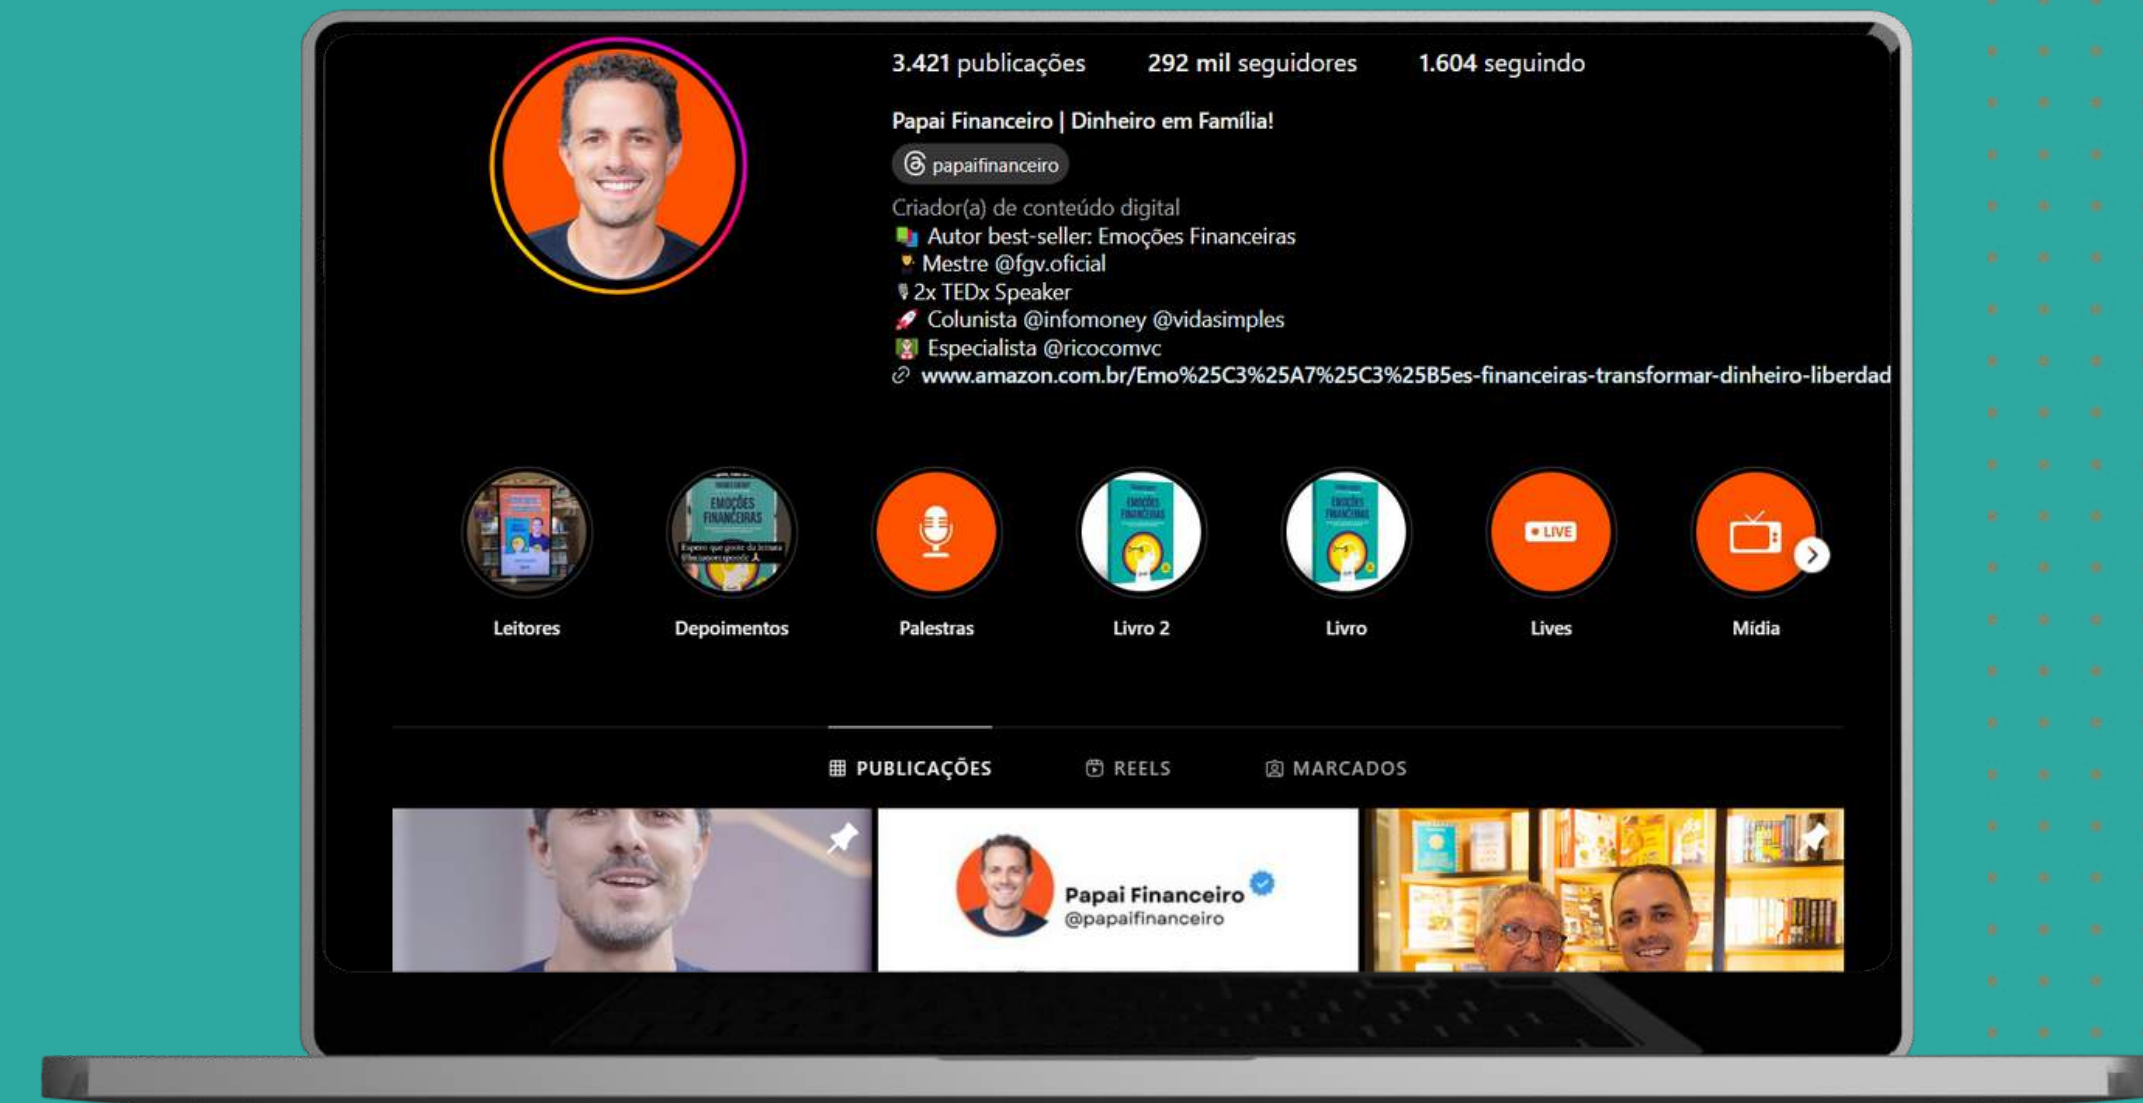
3.421 publicações 292 mil seguidores 1.604 seguindo

Papai Financeiro | Dinheiro em Família!

papaifinanceiro

Criador(a) de conteúdo digital
📚 Autor best-seller: Emoções Financeiras
🏆 Mestre @fgv.oficial
🎙 2x TEDx Speaker
🚀 Colunista @infomoney @vidasimples
👨‍🏫 Especialista @ricocomvc
🔗 www.amazon.com.br/Emo%25C3%25A7%25C3%25B5es-financeiras-transformar-dinheiro-liberdad

EMOÇÕES FINANCEIRAS

LIVE

Leitores Depoimentos Palestras Livro 2 Livro Lives Mídia

PUBLICAÇÕES REELS MARCADOS

Papai Financeiro
@papaifinanceiro